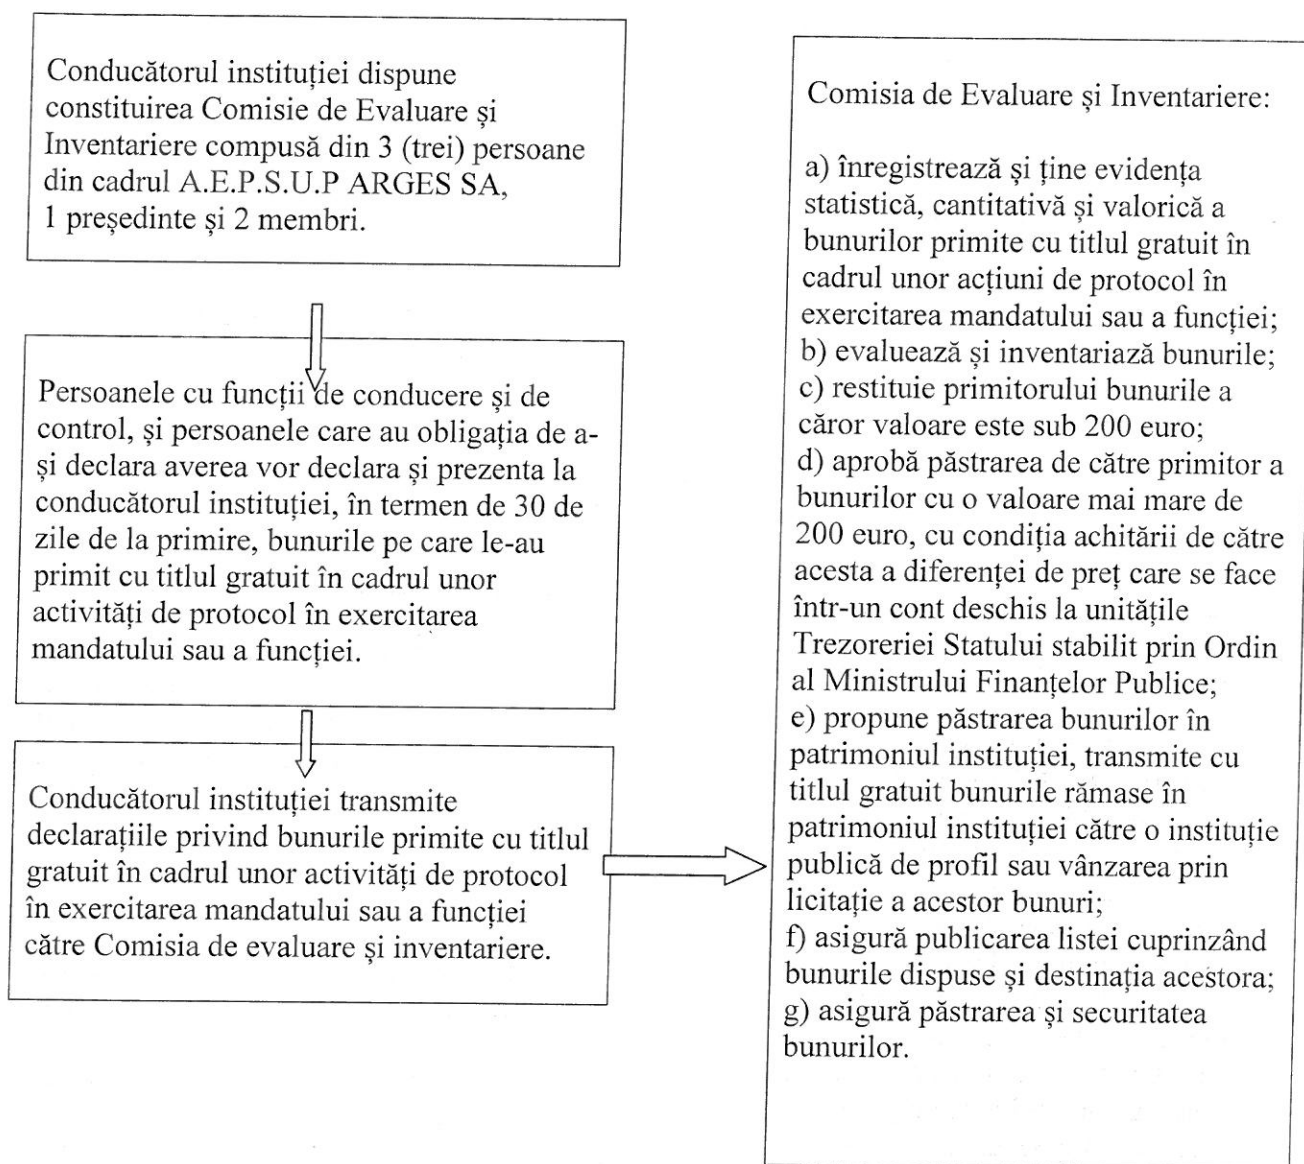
Conducătorul instituției dispune constituirea Comisie de Evaluare și Inventariere compusă din 3 (trei) persoane din cadrul A.E.P.S.U.P ARGES SA, 1 președinte și 2 membri.

Persoanele cu funcții de conducere și de control, și persoanele care au obligația de a-și declara averea vor declara și prezenta la conducătorul instituției, în termen de 30 de zile de la primire, bunurile pe care le-au primit cu titlul gratuit în cadrul unor activități de protocol în exercitarea mandatului sau a funcției.

Conducătorul instituției transmite declarațiile privind bunurile primite cu titlul gratuit în cadrul unor activități de protocol în exercitarea mandatului sau a funcției către Comisia de evaluare și inventariere.

Comisia de Evaluare și Inventariere:

a) înregistrează și ține evidența statistică, cantitativă și valorică a bunurilor primite cu titlul gratuit în cadrul unor acțiuni de protocol în exercitarea mandatului sau a funcției;
b) evaluează și inventariază bunurile;
c) restituie primitorului bunurile a căror valoare este sub 200 euro;
d) aprobă păstrarea de către primitor a bunurilor cu o valoare mai mare de 200 euro, cu condiția achitării de către acesta a diferenței de preț care se face într-un cont deschis la unitățile Trezoreriei Statului stabilit prin Ordin al Ministrului Finanțelor Publice;
e) propune păstrarea bunurilor în patrimoniul instituției, transmite cu titlul gratuit bunurile rămase în patrimoniul instituției către o instituție publică de profil sau vânzarea prin licitație a acestor bunuri;
f) asigură publicarea listei cuprinzând bunurile dispuse și destinația acestora;
g) asigură păstrarea și securitatea bunurilor.